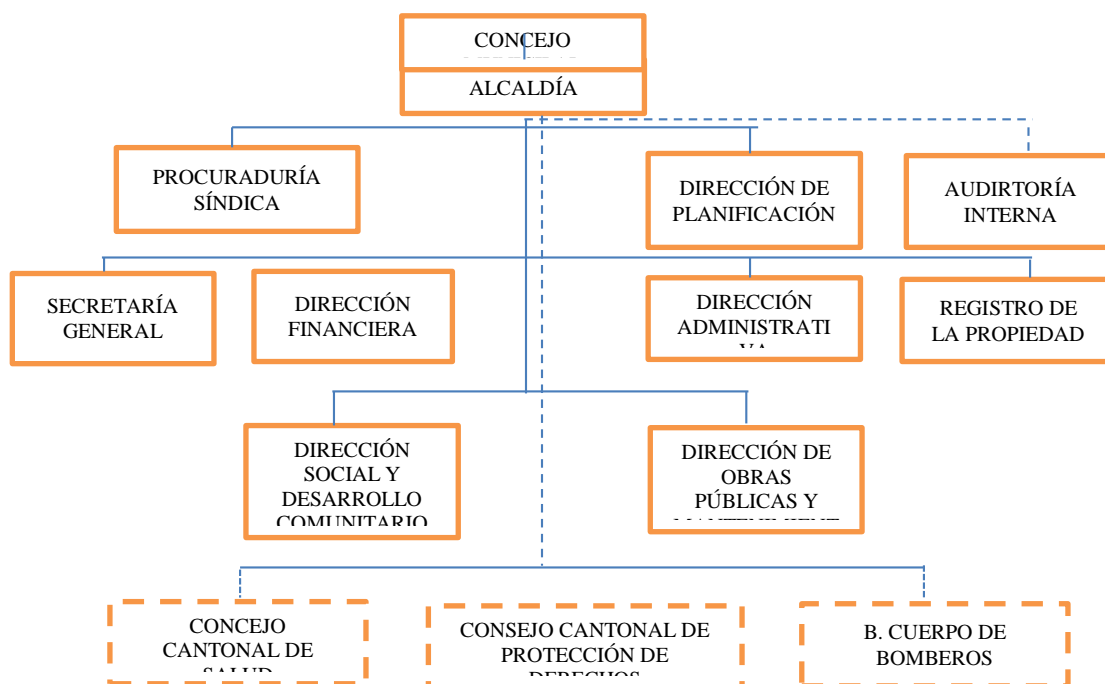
CONCEJO

ALCALDÍA

PROCURADURÍA SÍNDICA

DIRECCIÓN DE PLANIFICACIÓN

AUDIRTORÍA INTERNA

SECRETARÍA GENERAL

DIRECCIÓN FINANCIERA

DIRECCIÓN ADMINISTRATI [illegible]

REGISTRO DE LA PROPIEDAD

DIRECCIÓN SOCIAL Y DESARROLLO COMUNITARIO

DIRECCIÓN DE OBRAS PÚBLICAS Y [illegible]

CONCEJO CANTONAL DE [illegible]

CONSEJO CANTONAL DE PROTECCIÓN DE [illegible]

B. CUERPO DE BOMBEROS